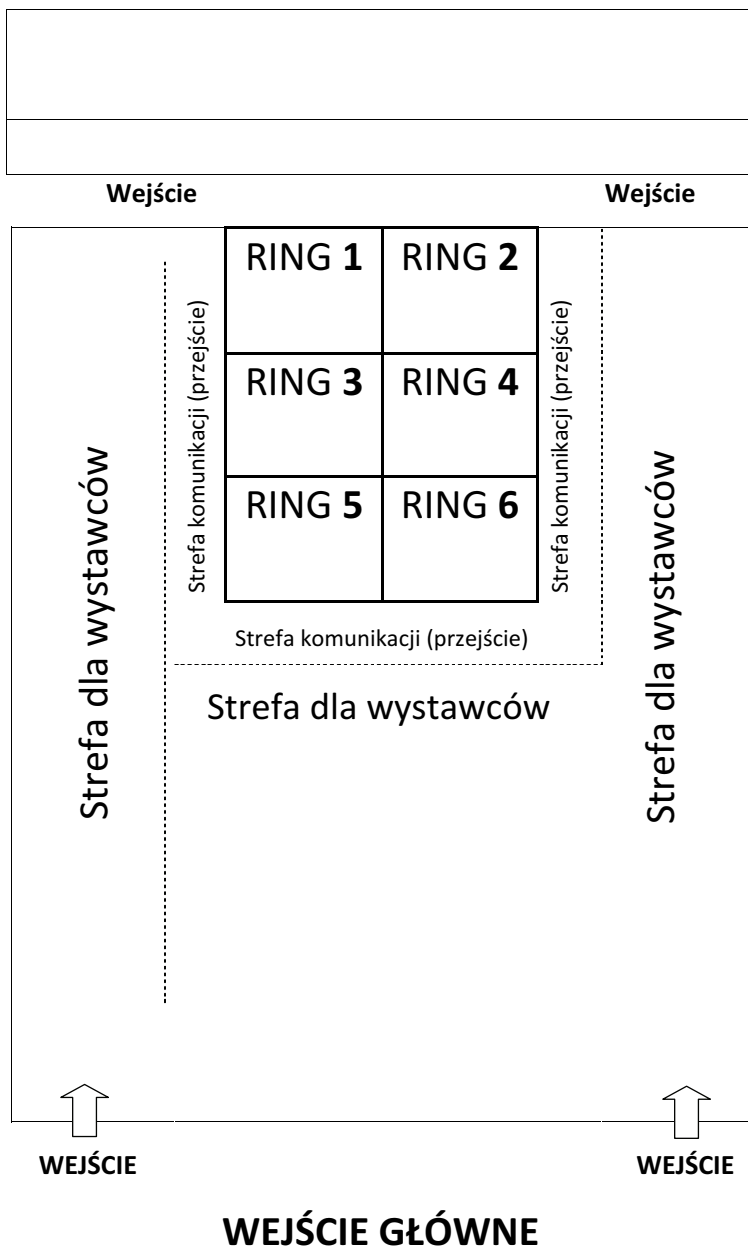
Wejście

Wejście

RING **1**

RING **2**

RING **3**

RING **4**

RING **5**

RING **6**

Strefa komunikacji (przejście)

Strefa komunikacji (przejście)

Strefa komunikacji (przejście)

Strefa dla wystawców

Strefa dla wystawców

Strefa dla wystawców

WEJŚCIE

WEJŚCIE

WEJŚCIE GŁÓWNE